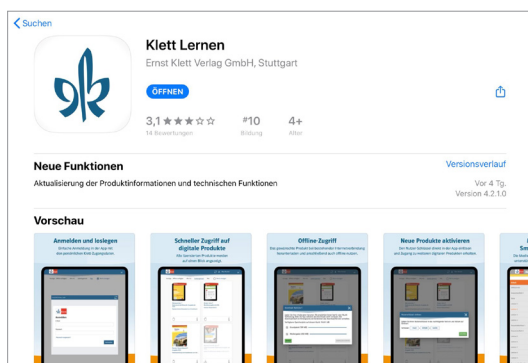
Suchen

Klett Lernen

Ernst Klett Verlag GmbH, Stuttgart

ÖFFNEN

3,1 ★★★☆☆
14 Bewertungen

#10
Bildung

4+
Alter

Neue Funktionen

Versionsverlauf

Aktualisierung der Produktinformationen und technischen Funktionen

Vor 4 Tg.
Version 4.2.1.0

Vorschau

Anmelden und loslegen
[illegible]

Schneller Zugriff auf digitale Produkte
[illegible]

Offline-Zugriff
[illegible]

Neue Produkte aktivieren
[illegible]

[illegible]
Sm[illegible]